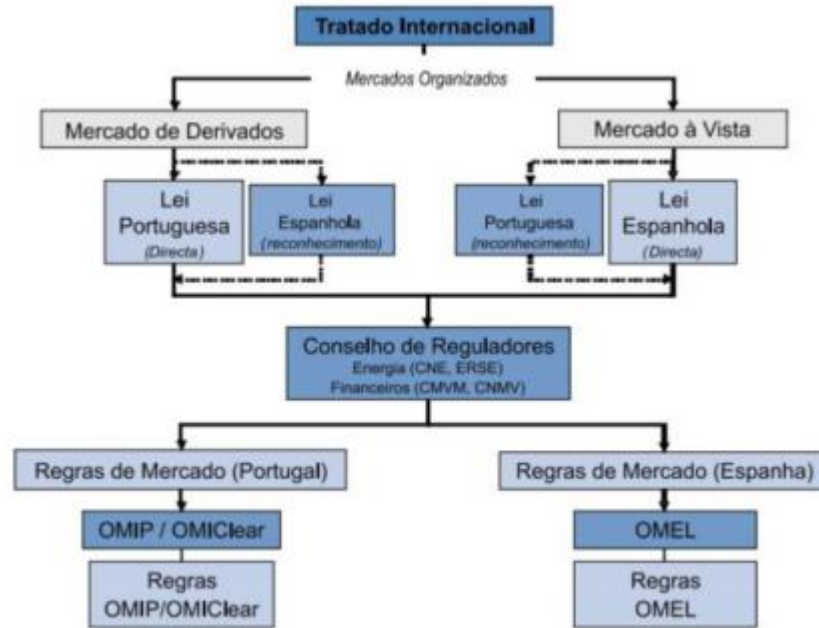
Tratado Internacional

Mercados Organizados

Mercado de Derivados

Mercado à Vista

Lei Portuguesa (Directa)

Lei Espanhola (reconhecimento)

Lei Portuguesa (reconhecimento)

Lei Espanhola (Directa)

Conselho de Reguladores
Energia (CNE, ERSE)
Financeiros (CMVM, CNMV)

Regras de Mercado (Portugal)

Regras de Mercado (Espanha)

OMIP / OMIClear

OMEL

Regras OMIP/OMIClear

Regras OMEL